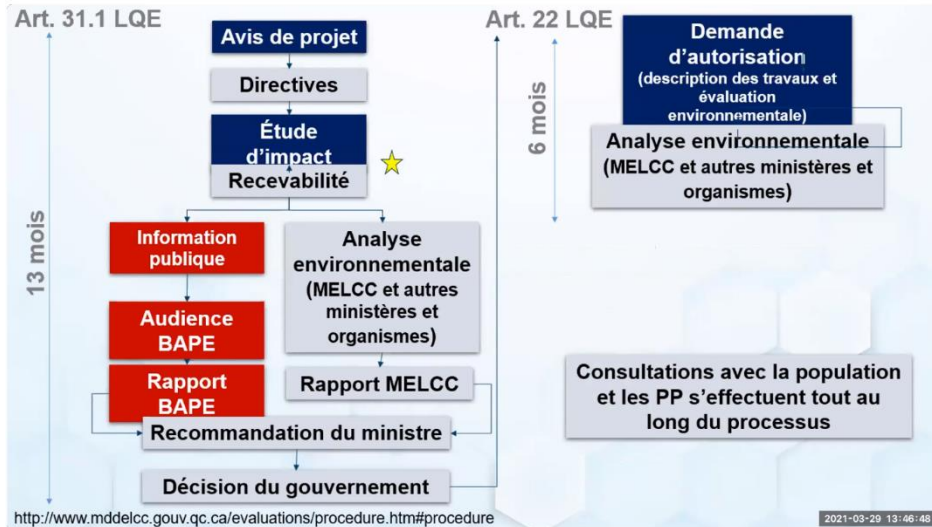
Art. 31.1 LQE

Avis de projet

Directives

Étude d'impact

Recevabilité

13 mois

Information publique

Audience BAPE

Rapport BAPE

Analyse environnementale (MELCC et autres ministères et organismes)

Rapport MELCC

Recommandation du ministre

Décision du gouvernement

Art. 22 LQE

6 mois

Demande d'autorisation (description des travaux et évaluation environnementale)

Analyse environnementale (MELCC et autres ministères et organismes)

Consultations avec la population et les PP s'effectuent tout au long du processus

http://www.mddelcc.gouv.qc.ca/evaluations/procedure.htm#procedure

2021-03-29 13:46:48